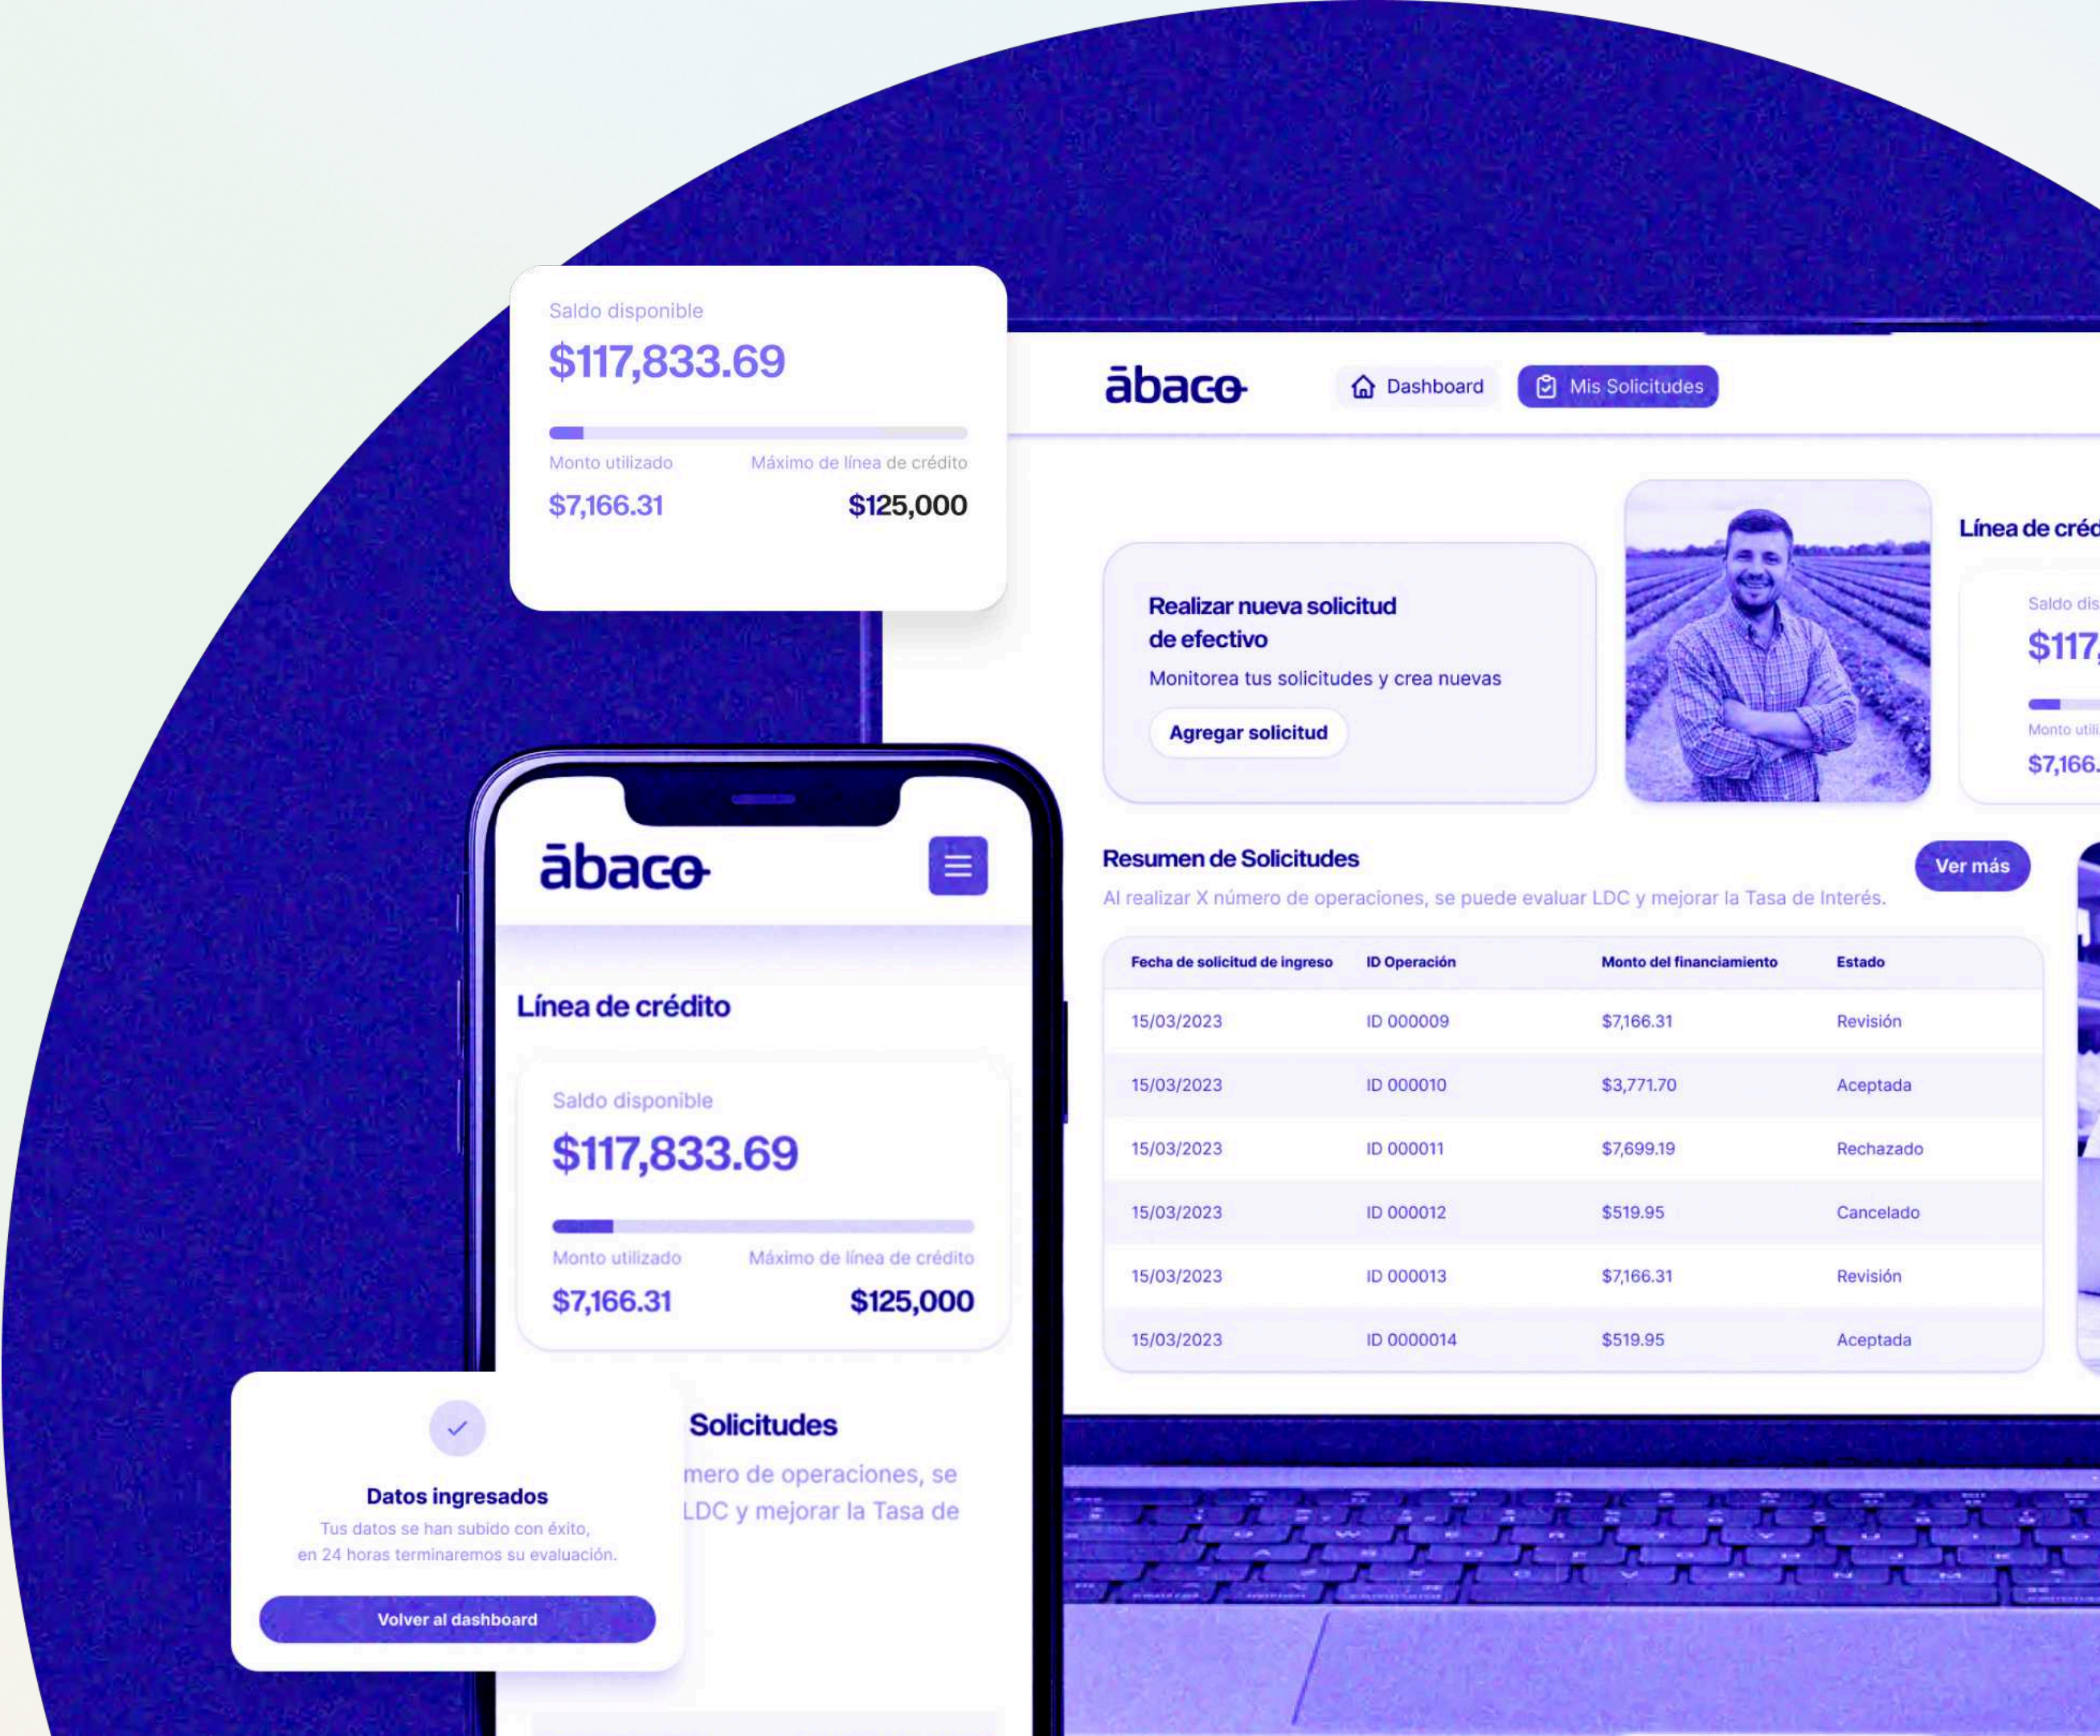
Saldo disponible
$117,833.69
Monto utilizado
Máximo de línea de crédito
$7,166.31
$125,000

ābaco
Dashboard
Mis Solicitudes

Realizar nueva solicitud de efectivo
Monitorea tus solicitudes y crea nuevas
Agregar solicitud

Línea de créd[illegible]
Saldo dis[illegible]
$117,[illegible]
Monto utili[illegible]
$7,166.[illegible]

Resumen de Solicitudes
Al realizar X número de operaciones, se puede evaluar LDC y mejorar la Tasa de Interés.
Ver más

| Fecha de solicitud de ingreso | ID Operación | Monto del financiamiento | Estado |
|---|---|---|---|
| 15/03/2023 | ID 000009 | $7,166.31 | Revisión |
| 15/03/2023 | ID 000010 | $3,771.70 | Aceptada |
| 15/03/2023 | ID 000011 | $7,699.19 | Rechazado |
| 15/03/2023 | ID 000012 | $519.95 | Cancelado |
| 15/03/2023 | ID 000013 | $7,166.31 | Revisión |
| 15/03/2023 | ID 0000014 | $519.95 | Aceptada |

ābaco
Línea de crédito
Saldo disponible
$117,833.69
Monto utilizado
Máximo de línea de crédito
$7,166.31
$125,000
Solicitudes
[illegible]mero de operaciones, se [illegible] LDC y mejorar la Tasa de

Datos ingresados
Tus datos se han subido con éxito, en 24 horas terminaremos su evaluación.
Volver al dashboard